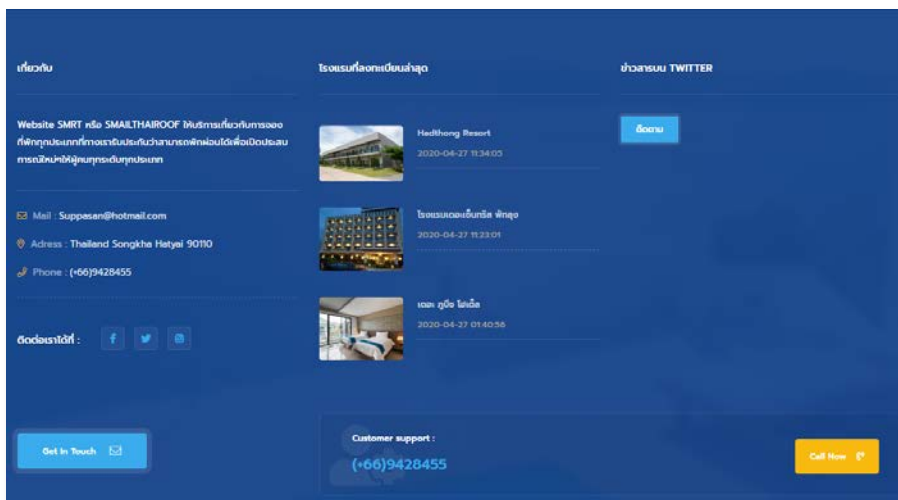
เกี่ยวกับ

Website SMRT หรือ SMAILTHAIROOF ให้บริการเกี่ยวกับการจองที่พักทุกประเภทที่ทางเรารับประกันว่าสามารถพักผ่อนได้เพื่อเปิดประสบการณ์ใหม่ๆให้ผู้คนทุกระดับทุกประเทศ

Mail : Suppasan@hotmail.com

Adress : Thailand Songkha Hatyai 90110

Phone : (+66)9428455

ติดต่อเราได้ที่ :

โรงแรมที่ลงทะเบียนล่าสุด

Hadthong Resort
2020-04-27 11:34:05

โรงแรมเดอะเซ็นทริส พัทลุง
2020-04-27 11:23:01

เดอะ ภูผึ้ง โฮเต็ล
2020-04-27 01:40:56

ข่าวสารบน TWITTER

ติดตาม

Get In Touch

Customer support :
(+66)9428455

Call Now